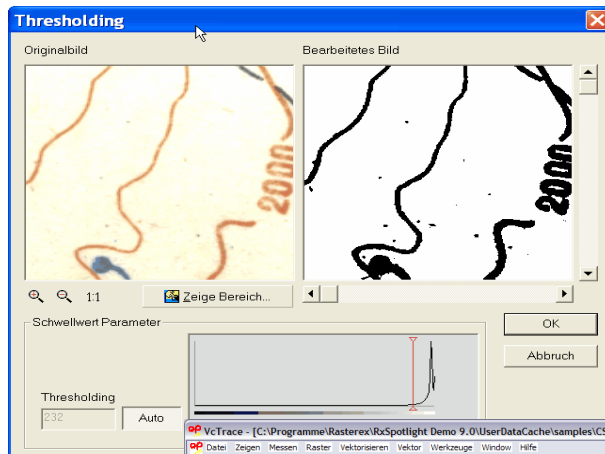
Thresholding

Originalbild

200m

Bearbeitetes Bild

200m

1:1

Zeige Bereich...

Schwellwert Parameter

Thresholding

232

Auto

OK

Abbruch

VcTrace - [C:\Programme\Rasterex\RxSpotlight Demo 9.0\UserDataCache\samples\C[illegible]

Datei Zeigen Messen Raster Vektorisieren Vektor Werkzeuge Window Hilfe